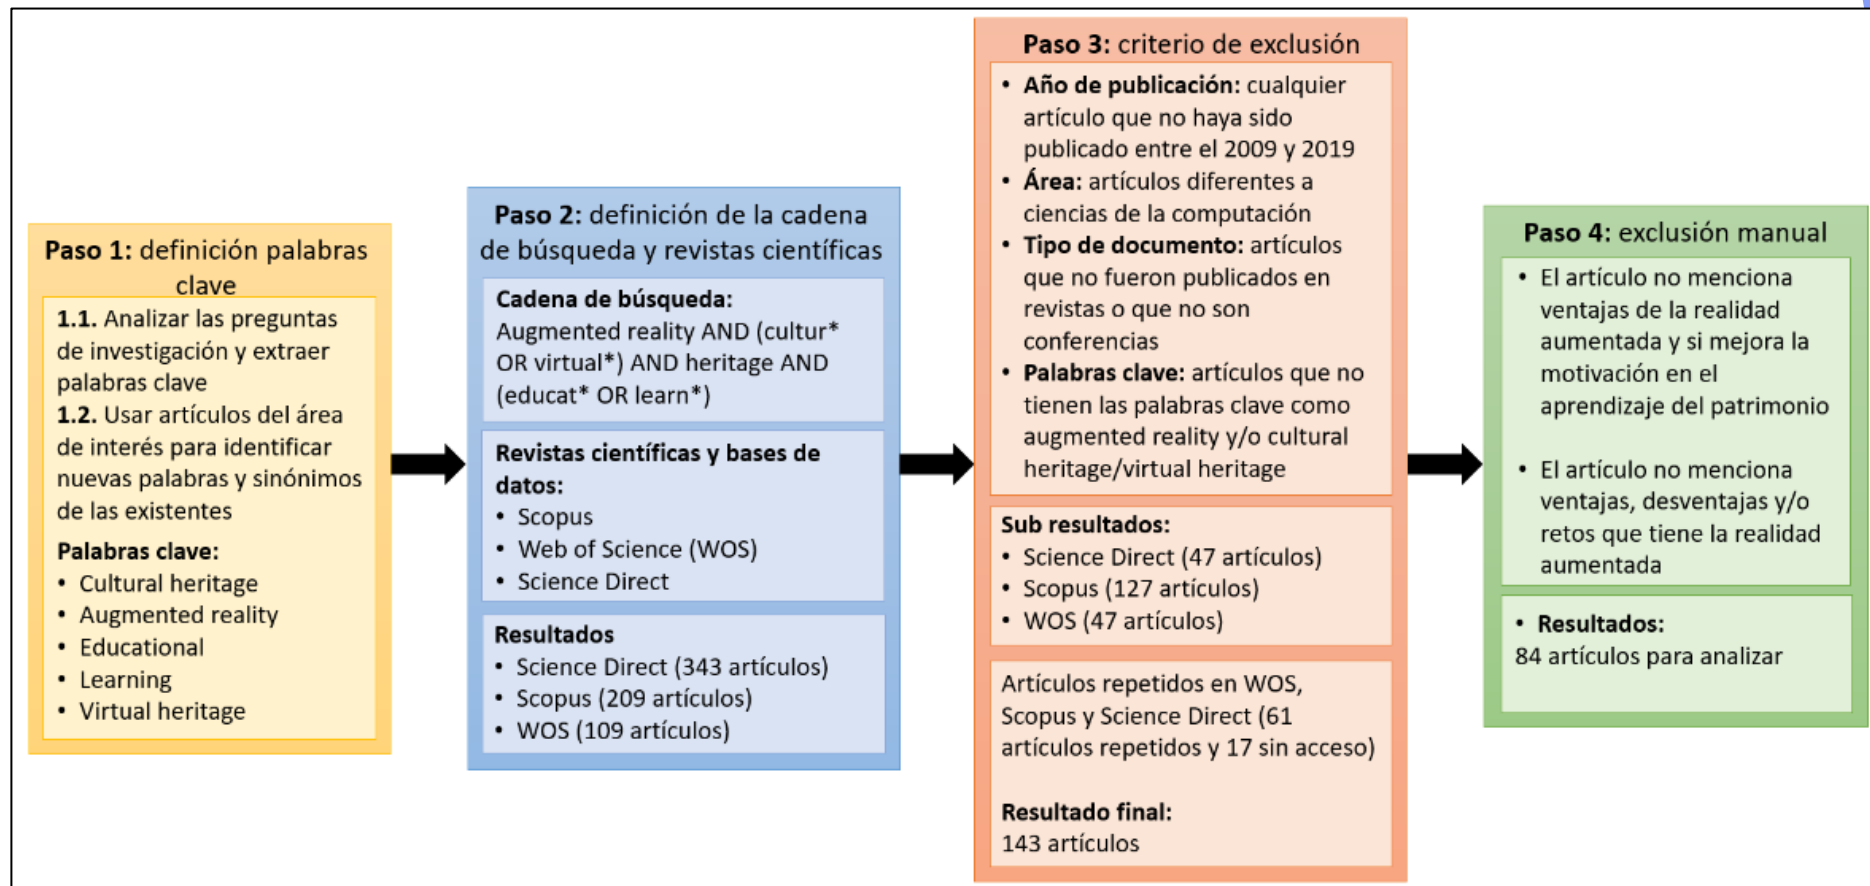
**Paso 1:** definición palabras clave

**1.1.** Analizar las preguntas de investigación y extraer palabras clave
**1.2.** Usar artículos del área de interés para identificar nuevas palabras y sinónimos de las existentes

**Palabras clave:**
- Cultural heritage
- Augmented reality
- Educational
- Learning
- Virtual heritage

**Paso 2:** definición de la cadena de búsqueda y revistas científicas

**Cadena de búsqueda:**
Augmented reality AND (cultur* OR virtual*) AND heritage AND (educat* OR learn*)

**Revistas científicas y bases de datos:**
- Scopus
- Web of Science (WOS)
- Science Direct

**Resultados**
- Science Direct (343 artículos)
- Scopus (209 artículos)
- WOS (109 artículos)

**Paso 3:** criterio de exclusión

- **Año de publicación:** cualquier artículo que no haya sido publicado entre el 2009 y 2019
- **Área:** artículos diferentes a ciencias de la computación
- **Tipo de documento:** artículos que no fueron publicados en revistas o que no son conferencias
- **Palabras clave:** artículos que no tienen las palabras clave como augmented reality y/o cultural heritage/virtual heritage

**Sub resultados:**
- Science Direct (47 artículos)
- Scopus (127 artículos)
- WOS (47 artículos)

Artículos repetidos en WOS, Scopus y Science Direct (61 artículos repetidos y 17 sin acceso)

**Resultado final:**
143 artículos

**Paso 4:** exclusión manual

- El artículo no menciona ventajas de la realidad aumentada y si mejora la motivación en el aprendizaje del patrimonio

- El artículo no menciona ventajas, desventajas y/o retos que tiene la realidad aumentada

- **Resultados:**
84 artículos para analizar